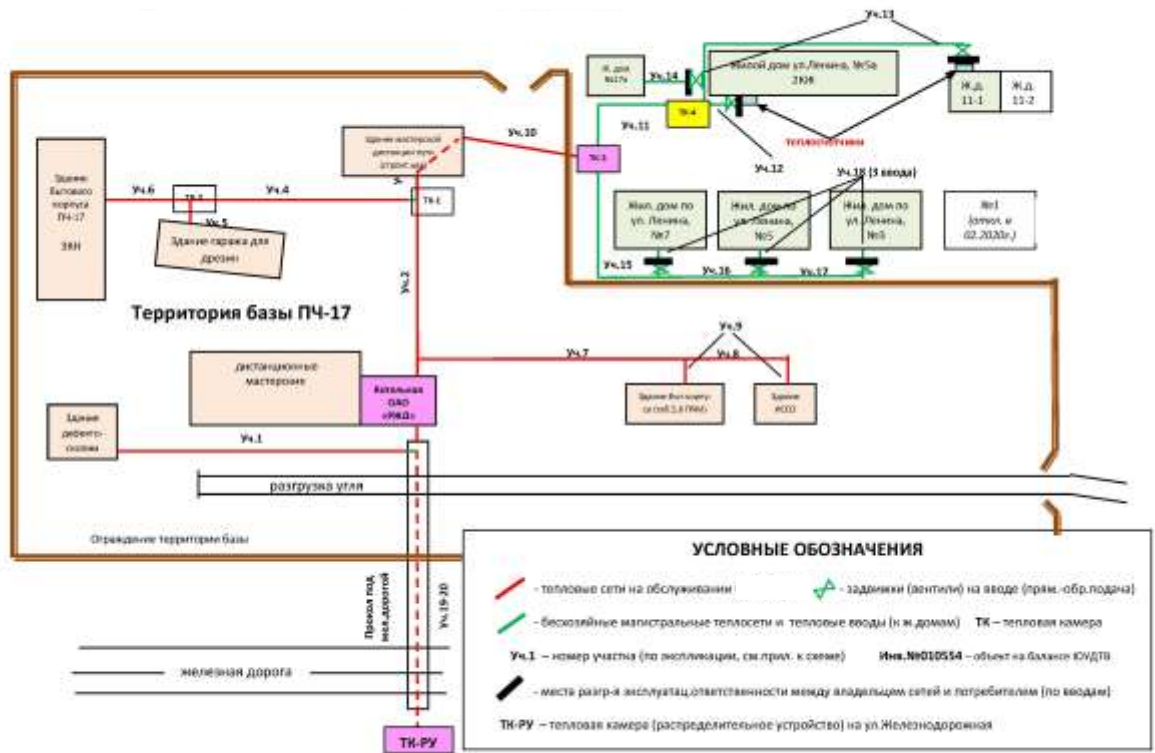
Уч.13

Ж.дом №17а

Уч.14

Жилой дом ул.Ленина, №5а 2КН

Ж.д. 11-1

Ж.д. 11-2

ТК-4

Уч.11

теплосчетчики

Уч.10

Здание мастерской дистанции пути (строит.нар.)

ТК-3

Уч.12

Уч.18 (3 ввода)

Здание бытового корпуса ПЧ-17

3КН

Уч.6

ТК-2

Уч.4

ТК-1

Уч.5

Здание гаража для дрезин

Жил. дом по ул. Ленина, №7

Жил. дом по ул. Ленина, №5

Жил. дом по ул. Ленина, №3

№1 (откл. в 02.2020г.)

Уч.15

Уч.16

Уч.17

Уч.2

Территория базы ПЧ-17

Уч.9

Уч.7

Уч.8

дистанционные мастерские

Котельная ОАО «РЖД»

Здание быт.корпуса (об.1,6 ПМС)

Здание ИССО

Здание ребенка-сходни

Уч.1

разгрузка угля

Ограждение территории базы

Прокол под жел.дорогой

Уч.19-20

железная дорога

ТК-РУ

УСЛОВНЫЕ ОБОЗНАЧЕНИЯ

- тепловые сети на обслуживании

- задвижки (вентили) на вводе (прям.-обр.подача)

- бесхозяйные магистральные теплосети и тепловые вводы (к ж.домам) ТК – тепловая камера

Уч.1 – номер участка (по экспликации, см.прил. к схеме) Инв.№010554 – объект на балансе ЮУДТВ

- места разгр-я эксплуатац.ответственности между владельцем сетей и потребителем (по вводам)

ТК-РУ – тепловая камера (распределительное устройство) на ул.Железнодорожная